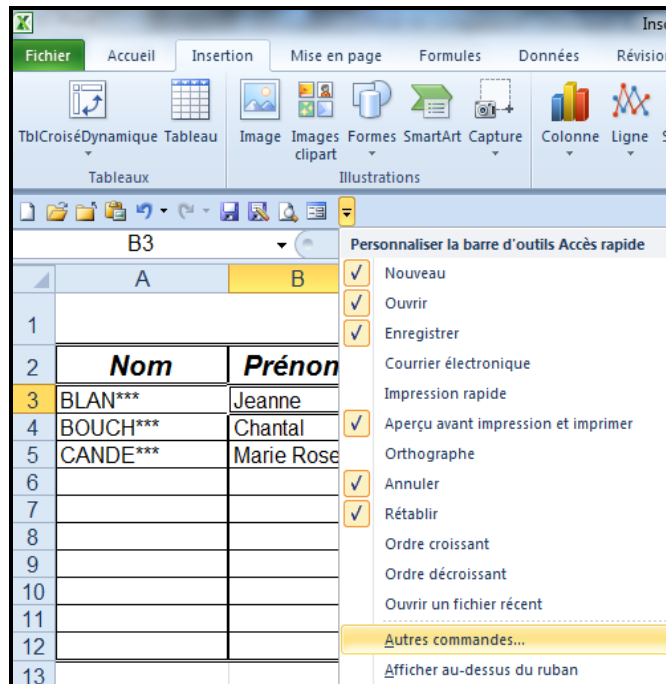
Inse

Fichier | Accueil | Insertion | Mise en page | Formules | Données | Révisio

TblCroiséDynamique Tableau
Tableaux

Image Images clipart Formes SmartArt Capture
Illustrations

Colonne Ligne

B3

Personnaliser la barre d'outils Accès rapide
✓ Nouveau
✓ Ouvrir
✓ Enregistrer
Courrier électronique
Impression rapide
✓ Aperçu avant impression et imprimer
Orthographe
✓ Annuler
✓ Rétablir
Ordre croissant
Ordre décroissant
Ouvrir un fichier récent
Autres commandes...
Afficher au-dessus du ruban

| | A | B |
|---|---|---|
| 1 | | |
| 2 | Nom | Prénon |
| 3 | BLAN*** | Jeanne |
| 4 | BOUCH*** | Chantal |
| 5 | CANDE*** | Marie Rose |
| 6 | | |
| 7 | | |
| 8 | | |
| 9 | | |
| 10 | | |
| 11 | | |
| 12 | | |
| 13 | | |